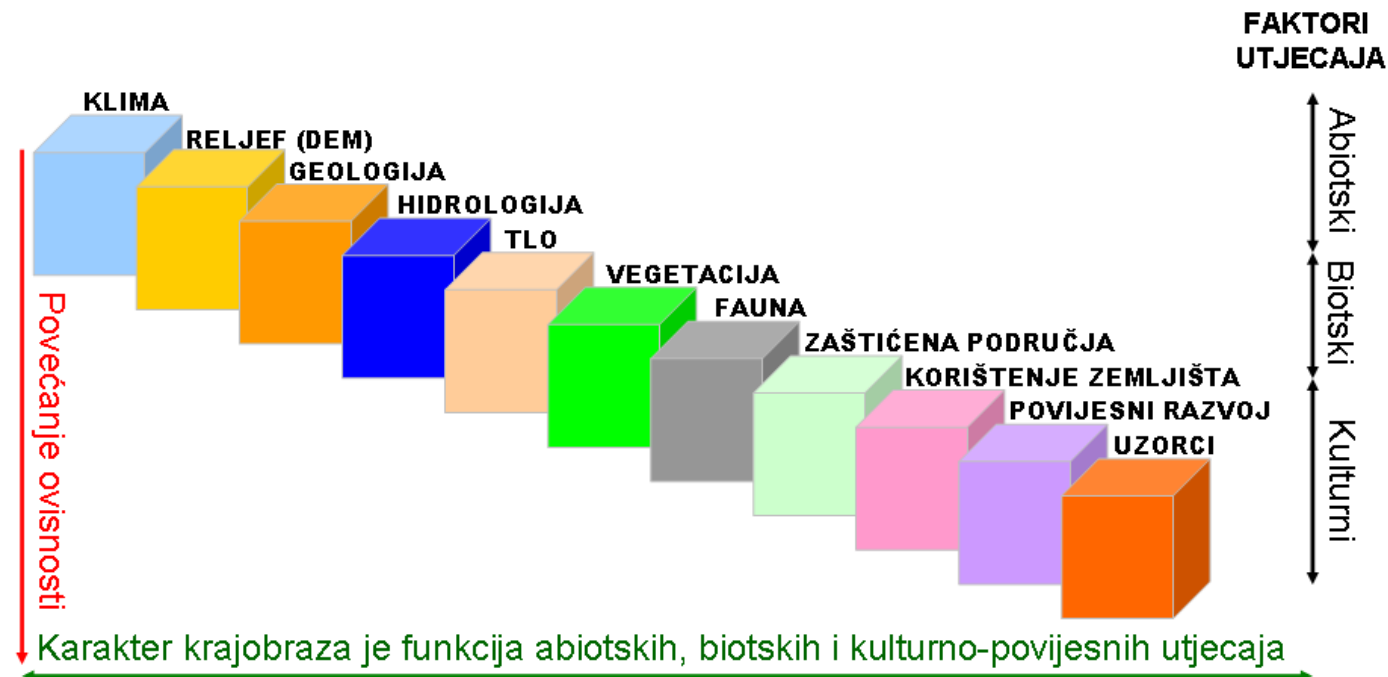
FAKTORI UTJECAJA

KLIMA
RELJEF (DEM)
GEOLOGIJA
HIDROLOGIJA
TLO
VEGETACIJA
FAUNA
ZAŠTIĆENA PODRUČJA
KORIŠTENJE ZEMLJIŠTA
POVIJESNI RAZVOJ
UZORCI

Abiotski
Biotski
Kulturni

Povećanje ovisnosti

Karakter krajobraza je funkcija abiotskih, biotskih i kulturno-povijesnih utjecaja